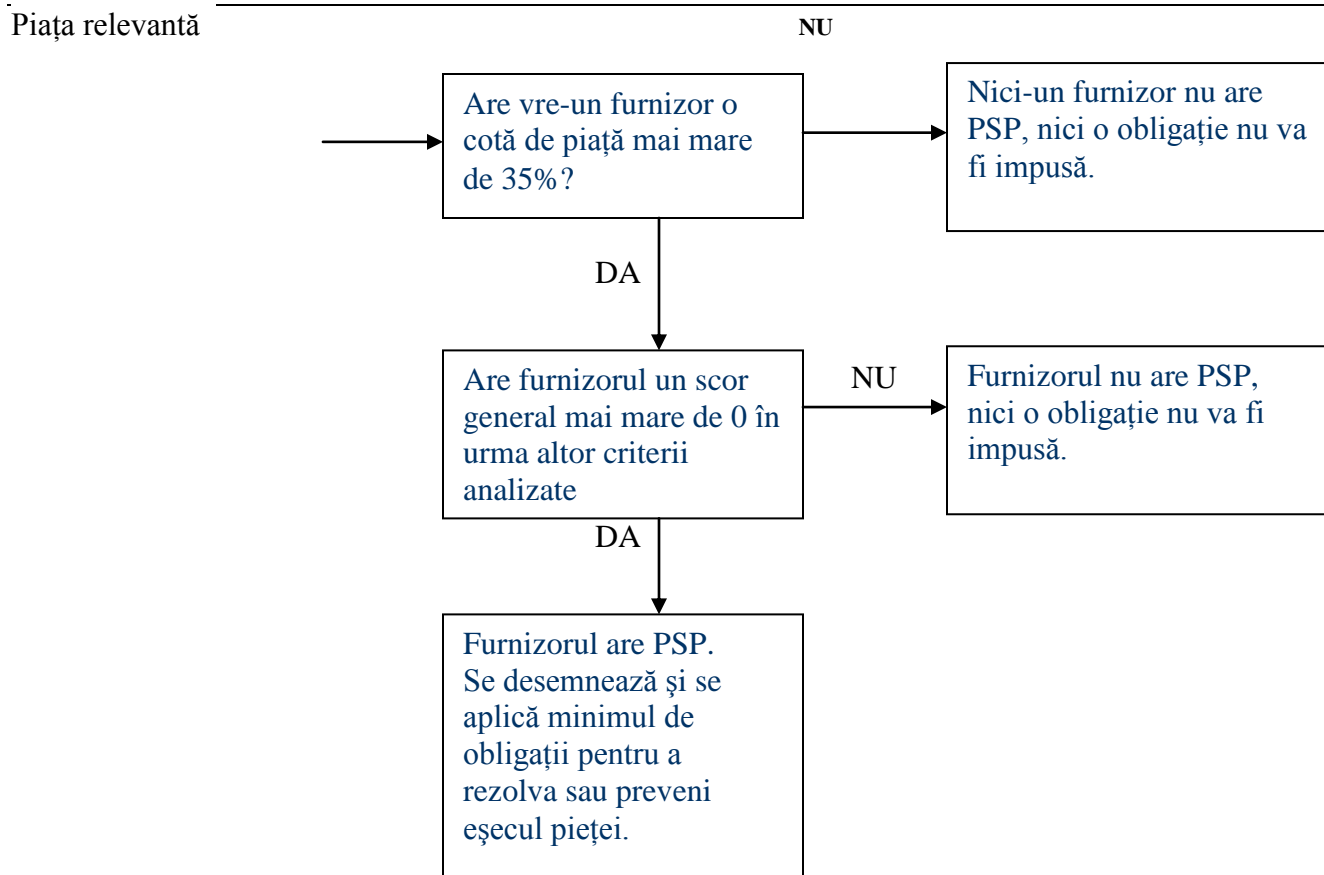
Piața relevantă

NU

Are vre-un furnizor o cotă de piață mai mare de 35%?

Nici-un furnizor nu are PSP, nici o obligație nu va fi impusă.

DA

Are furnizorul un scor general mai mare de 0 în urma altor criterii analizate

NU

Furnizorul nu are PSP, nici o obligație nu va fi impusă.

DA

Furnizorul are PSP. Se desemnează şi se aplică minimul de obligații pentru a rezolva sau preveni eşecul pieței.